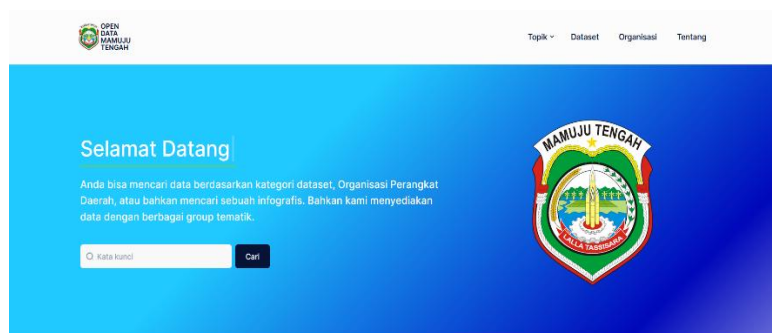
OPEN DATA MAMUJU TENGAH

Topik Dataset Organisasi Tentang

Selamat Datang

Anda bisa mencari data berdasarkan kategori dataset, Organisasi Perangkat Daerah, atau bahkan mencari sebuah infografis. Bahkan kami menyediakan data dengan berbagai group tematik.

Kata kunci

Cari

MAMUJU TENGAH

LALLA TASSISARA